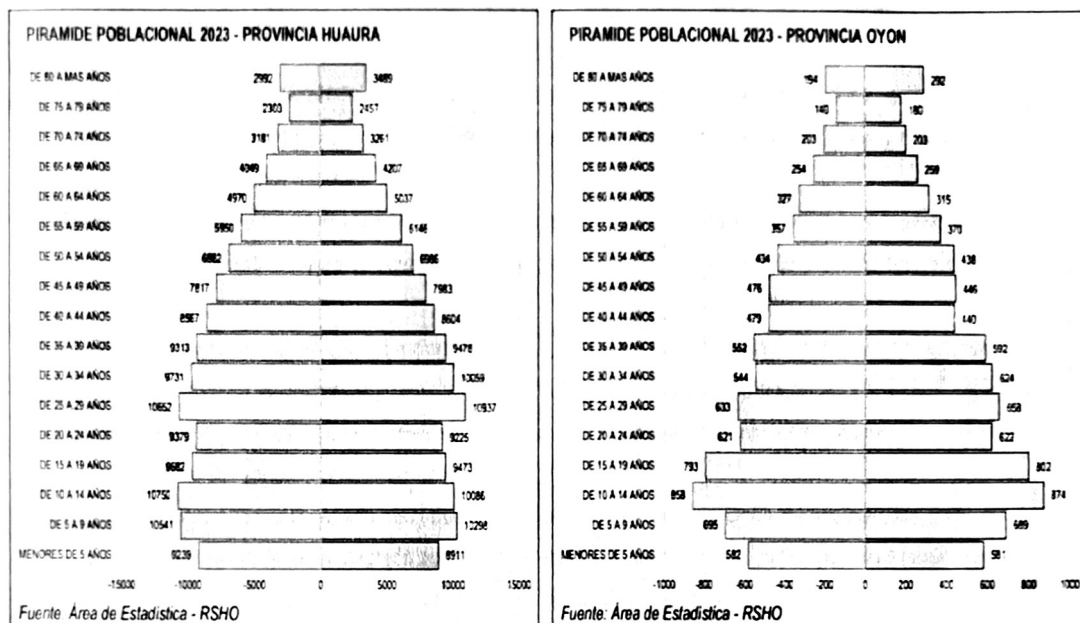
PIRAMIDE POBLACIONAL 2023 - PROVINCIA HUAURA

| | | |
|---|---|---|
| DE 80 A MAS AÑOS | 2992 | 3489 |
| DE 75 A 79 AÑOS | 2303 | 2457 |
| DE 70 A 74 AÑOS | 3181 | 3261 |
| DE 65 A 69 AÑOS | 4049 | 4207 |
| DE 60 A 64 AÑOS | 4970 | 5037 |
| DE 55 A 59 AÑOS | 5950 | 6146 |
| DE 50 A 54 AÑOS | 6882 | 6986 |
| DE 45 A 49 AÑOS | 7817 | 7983 |
| DE 40 A 44 AÑOS | 8567 | 8604 |
| DE 35 A 39 AÑOS | 9313 | 9478 |
| DE 30 A 34 AÑOS | 9731 | 10059 |
| DE 25 A 29 AÑOS | 10652 | 10937 |
| DE 20 A 24 AÑOS | 9379 | 9225 |
| DE 15 A 19 AÑOS | 9682 | 9473 |
| DE 10 A 14 AÑOS | 10750 | 10086 |
| DE 5 A 9 AÑOS | 10541 | 10298 |
| MENORES DE 5 AÑOS | 9239 | 8911 |

-15000 -10000 -5000 0 5000 10000 15000

Fuente Área de Estadística - RSHO

PIRAMIDE POBLACIONAL 2023 - PROVINCIA OYON

| | | |
|---|---|---|
| DE 80 A MAS AÑOS | 194 | 292 |
| DE 75 A 79 AÑOS | 140 | 180 |
| DE 70 A 74 AÑOS | 203 | 203 |
| DE 65 A 69 AÑOS | 254 | 259 |
| DE 60 A 64 AÑOS | 327 | 315 |
| DE 55 A 59 AÑOS | 357 | 370 |
| DE 50 A 54 AÑOS | 434 | 438 |
| DE 45 A 49 AÑOS | 476 | 446 |
| DE 40 A 44 AÑOS | 479 | 440 |
| DE 35 A 39 AÑOS | 562 | 592 |
| DE 30 A 34 AÑOS | 544 | 624 |
| DE 25 A 29 AÑOS | 633 | 658 |
| DE 20 A 24 AÑOS | 621 | 622 |
| DE 15 A 19 AÑOS | 793 | 802 |
| DE 10 A 14 AÑOS | 858 | 874 |
| DE 5 A 9 AÑOS | 695 | 689 |
| MENORES DE 5 AÑOS | 582 | 581 |

-1000 -800 -600 -400 -200 0 200 400 600 800 1000

Fuente: Área de Estadística - RSHO